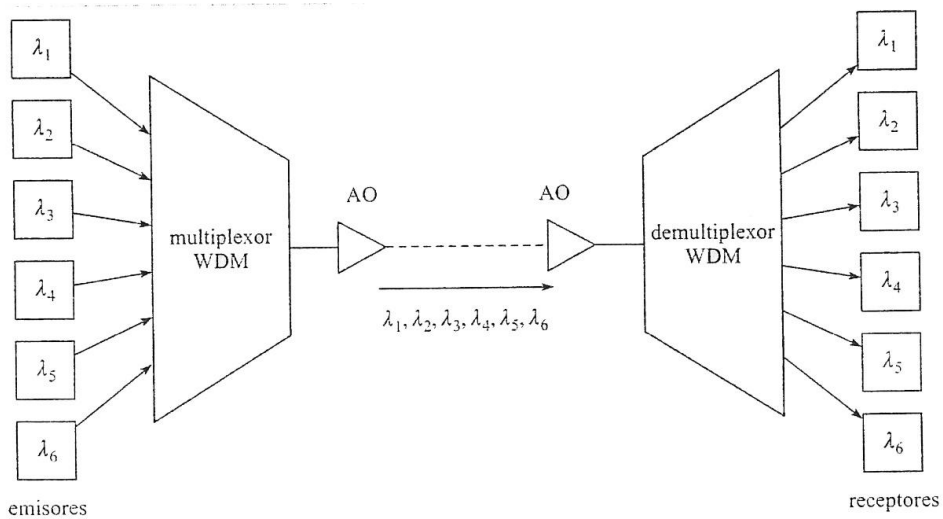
$\lambda_1$

$\lambda_2$

$\lambda_3$

$\lambda_4$

$\lambda_5$

$\lambda_6$

emisores

multiplexor WDM

AO

AO

$\lambda_1, \lambda_2, \lambda_3, \lambda_4, \lambda_5, \lambda_6$

demultiplexor WDM

$\lambda_1$

$\lambda_2$

$\lambda_3$

$\lambda_4$

$\lambda_5$

$\lambda_6$

receptores